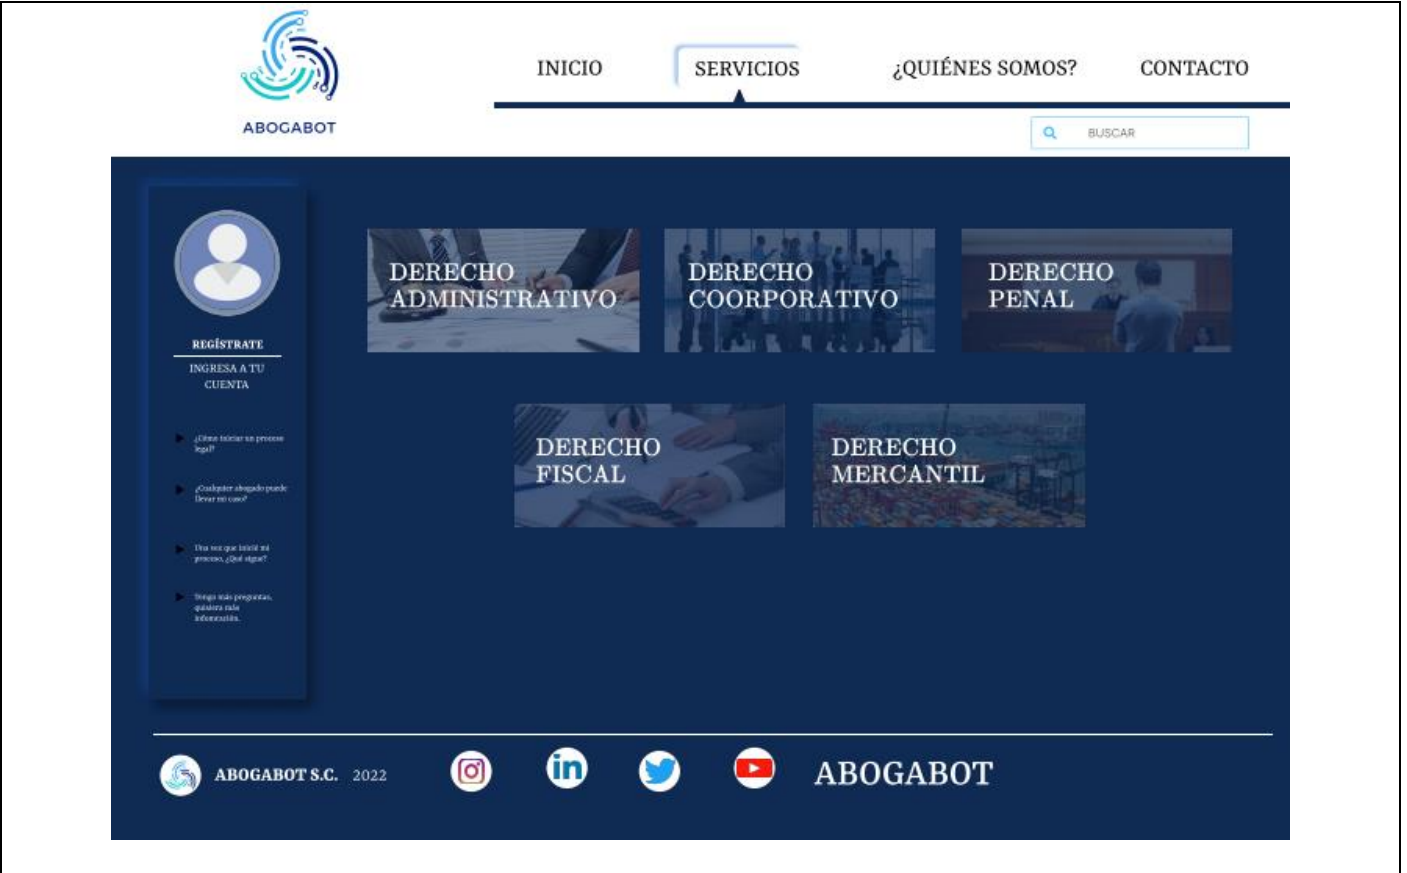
ABOGABOT

INICIO
SERVICIOS
¿QUIÉNES SOMOS?
CONTACTO

BUSCAR

REGÍSTRATE
INGRESA A TU CUENTA

¿Cómo iniciar un proceso legal?

¿Cualquier abogado puede llevar mi caso?

Una vez que inicié mi proceso, ¿Qué sigue?

Tengo más preguntas, quisiera más información.

DERECHO ADMINISTRATIVO

DERECHO COORPORATIVO

DERECHO PENAL

DERECHO FISCAL

DERECHO MERCANTIL

ABOGABOT S.C. 2022

ABOGABOT